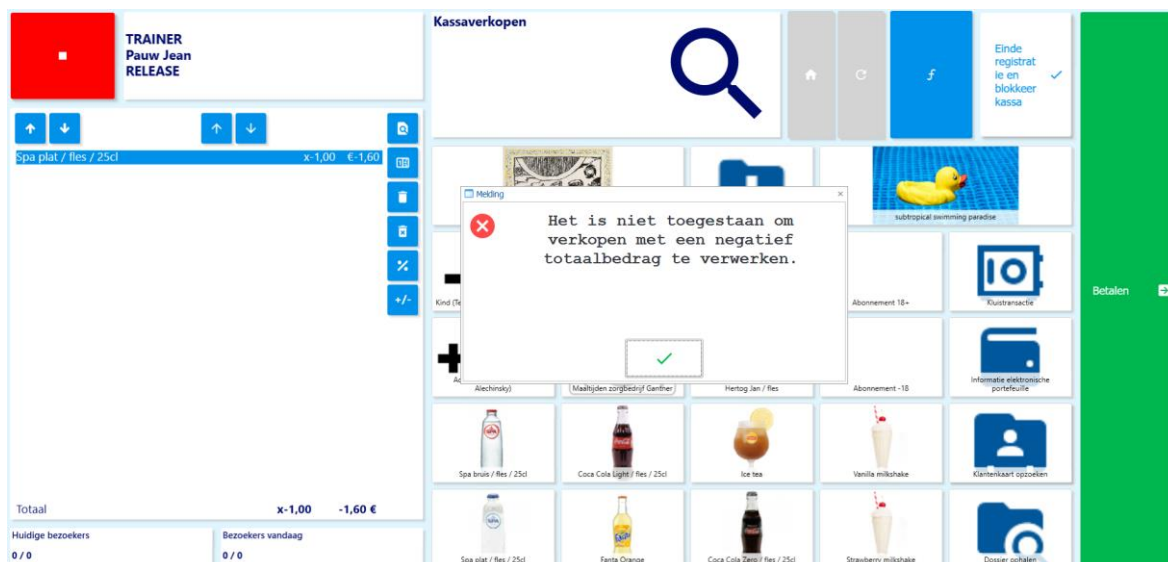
TRAINER
Pauw Jean
RELEASE

Kassaverkopen

Einde registratie en blokkeer kassa

Spa plat / fles / 25cl x-1,00 €-1,60

Melding

Het is niet toegestaan om verkopen met een negatief totaalbedrag te verwerken.

subtropical swimming paradise

Kind (Te

Abonnement 18+

Kluistransactie

Betalen

Alechinsky)

Maaltijden zorgbedrijf Ganther

Hertog Jan / fles

Abonnement -18

Informatie elektronische portefeuille

Spa bruis / fles / 25cl

Coca Cola Light / fles / 25cl

Ice tea

Vanilla milkshake

Klantenkaart opzoeken

Totaal x-1,00 -1,60 €

Huidige bezoekers
0 / 0

Bezoekers vandaag
0 / 0

Spa plat / fles / 25cl

Fanta Orange

Coca Cola Zero / fles / 25cl

Strawberry milkshake

Dossier ophalen